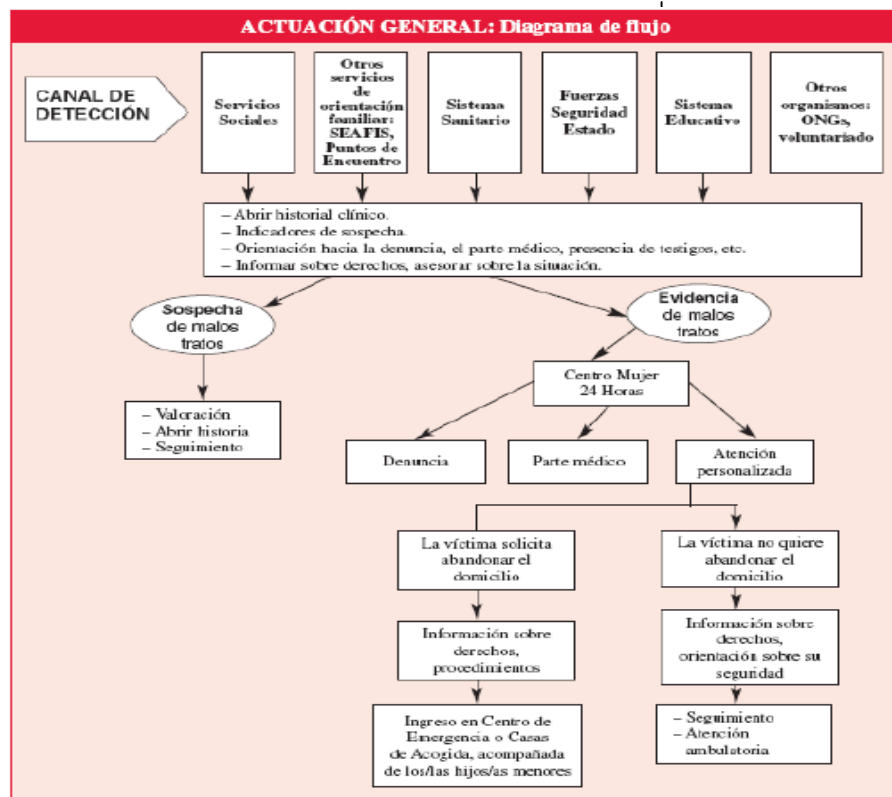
ACTUACIÓN GENERAL: Diagrama de flujo

CANAL DE DETECCIÓN

Servicios Sociales

Otros servicios de orientación familiar: SEAFIS, Puntos de Encuentro

Sistema Sanitario

Fuerzas Seguridad Estado

Sistema Educativo

Otros organismos: ONGs, voluntariado

– Abrir historial clínico.
– Indicadores de sospecha.
– Orientación hacia la denuncia, el parte médico, presencia de testigos, etc.
– Informar sobre derechos, asesorar sobre la situación.

Sospecha de malos tratos

Evidencia de malos tratos

– Valoración
– Abrir historia
– Seguimiento

Centro Mujer 24 Horas

Denuncia

Parte médico

Atención personalizada

La víctima solicita abandonar el domicilio

La víctima no quiere abandonar el domicilio

Información sobre derechos, procedimientos

Información sobre derechos, orientación sobre su seguridad

Ingreso en Centro de Emergencia o Casas de Acogida, acompañada de los/las hijos/as menores

– Seguimiento
– Atención ambulatoria